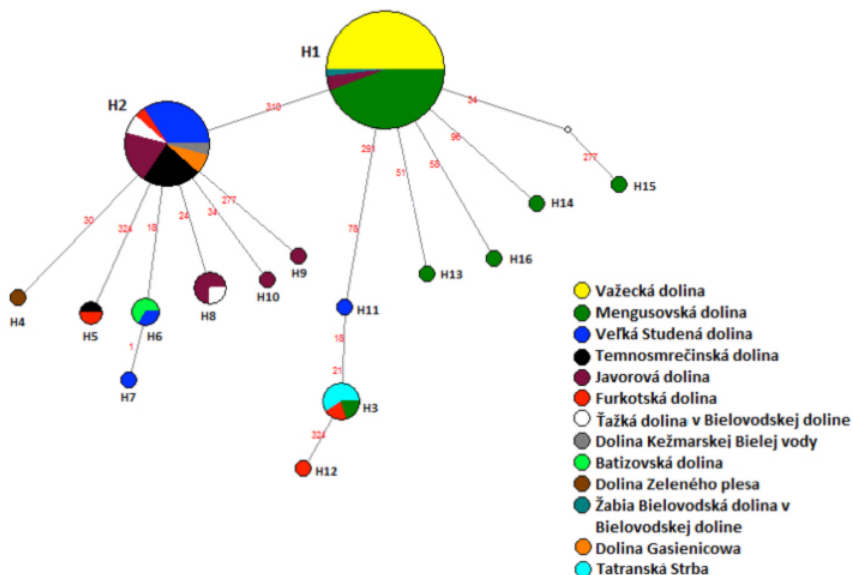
H1

H2

318

34

291

96

277

51

58

H15

H14

30

324

18

24

34

277

78

H13

H16

H9

H10

H8

H4

H5

H6

H11

1

H7

18

21

H3

324

H12

Važecká dolina
Mengusovská dolina
Veľká Studená dolina
Temnosmrečinská dolina
Javorová dolina
Furkotská dolina
Ťažká dolina v Bielovodskej doline
Dolina Kežmarskej Bielej vody
Batizovská dolina
Dolina Zeleného plesa
Žabia Bielovodská dolina v Bielovodskej doline
Dolina Gasienicowa
Tatranská Štrba